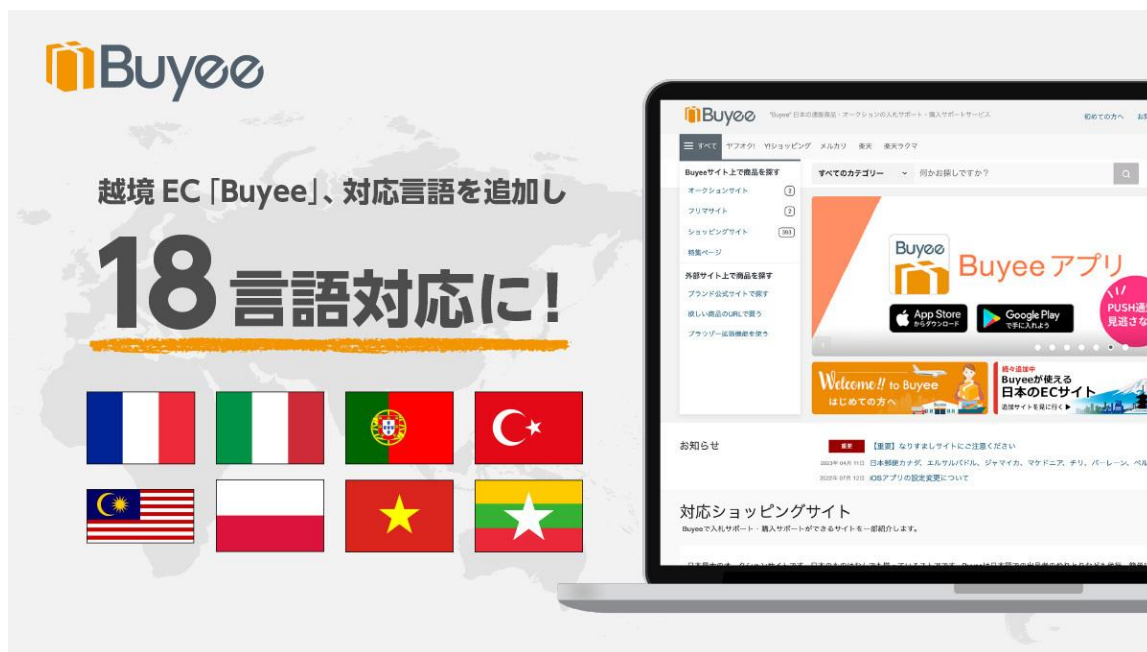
Buyee

越境 EC「Buyee」、対応言語を追加し

18 言語対応に！

Buyee "Buyee" 日本の通販商品・オークションの入札サポート・購入サポートサービス 初めての方へ

すべて ヤフオク! Y!ショッピング メルカリ 楽天 楽天ラクマ

Buyeeサイト上で商品を探す
オークションサイト 2
フリマサイト 2
ショッピングサイト 303
特集ページ

外部サイト上で商品を探す
ブランド公式サイトで探す
欲しい商品のURLで買う
ブラウザー拡張機能を使う

すべてのカテゴリー 何かお探しですか?

Buyee
Buyee アプリ
App Store からダウンロード
Google Play で手に入れよう
PUSH通知 見逃さな

Welcome!! to Buyee はじめての方へ

続々追加中 Buyeeが使える 日本のECサイト 対象サイトを見に行く ▶

お知らせ
重要 【重要】なりすましサイトにご注意ください
2023年04月11日 日本郵便カナダ、エルサルバドル、ジャマイカ、マケドニア、チリ、バーレーン、ベル
2023年07月12日 iOSアプリの設定変更について

対応ショッピングサイト
Buyeeで入札サポート・購入サポートができるサイトを一部紹介します。

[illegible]